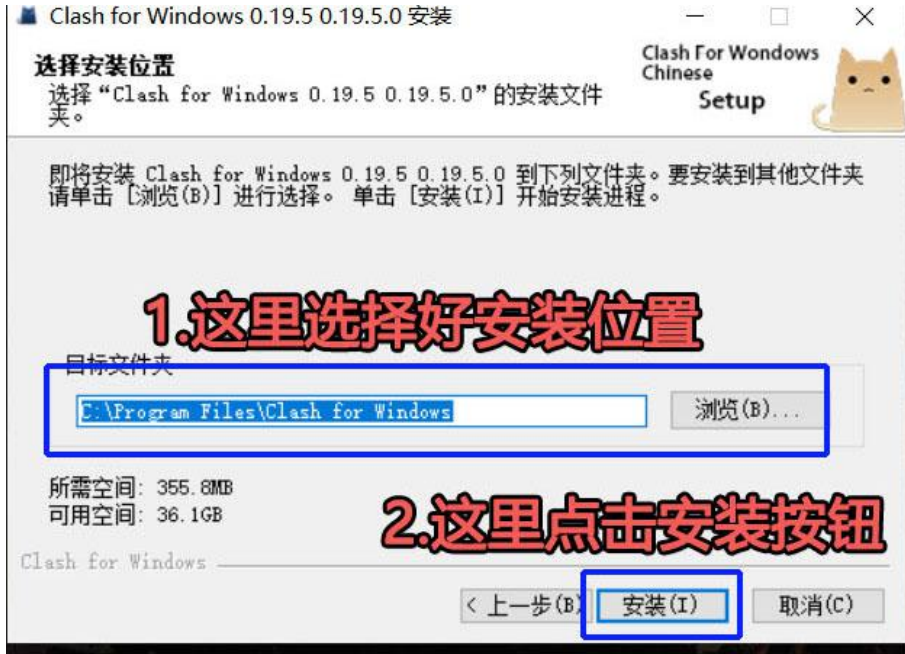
Clash for Windows 0.19.5 0.19.5.0 安装

选择安装位置
选择“Clash for Windows 0.19.5 0.19.5.0”的安装文件夹。

Clash For Wondows Chinese
Setup

即将安装 Clash for Windows 0.19.5 0.19.5.0 到下列文件夹。要安装到其他文件夹请单击［浏览(B)］进行选择。单击［安装(I)］开始安装进程。

1.这里选择好安装位置

目标文件夹

C:\Program Files\Clash for Windows

浏览(B)...

所需空间：355.8MB
可用空间：36.1GB

2.这里点击安装按钮

Clash for Windows

< 上一步(B)
安装(I)
取消(C)